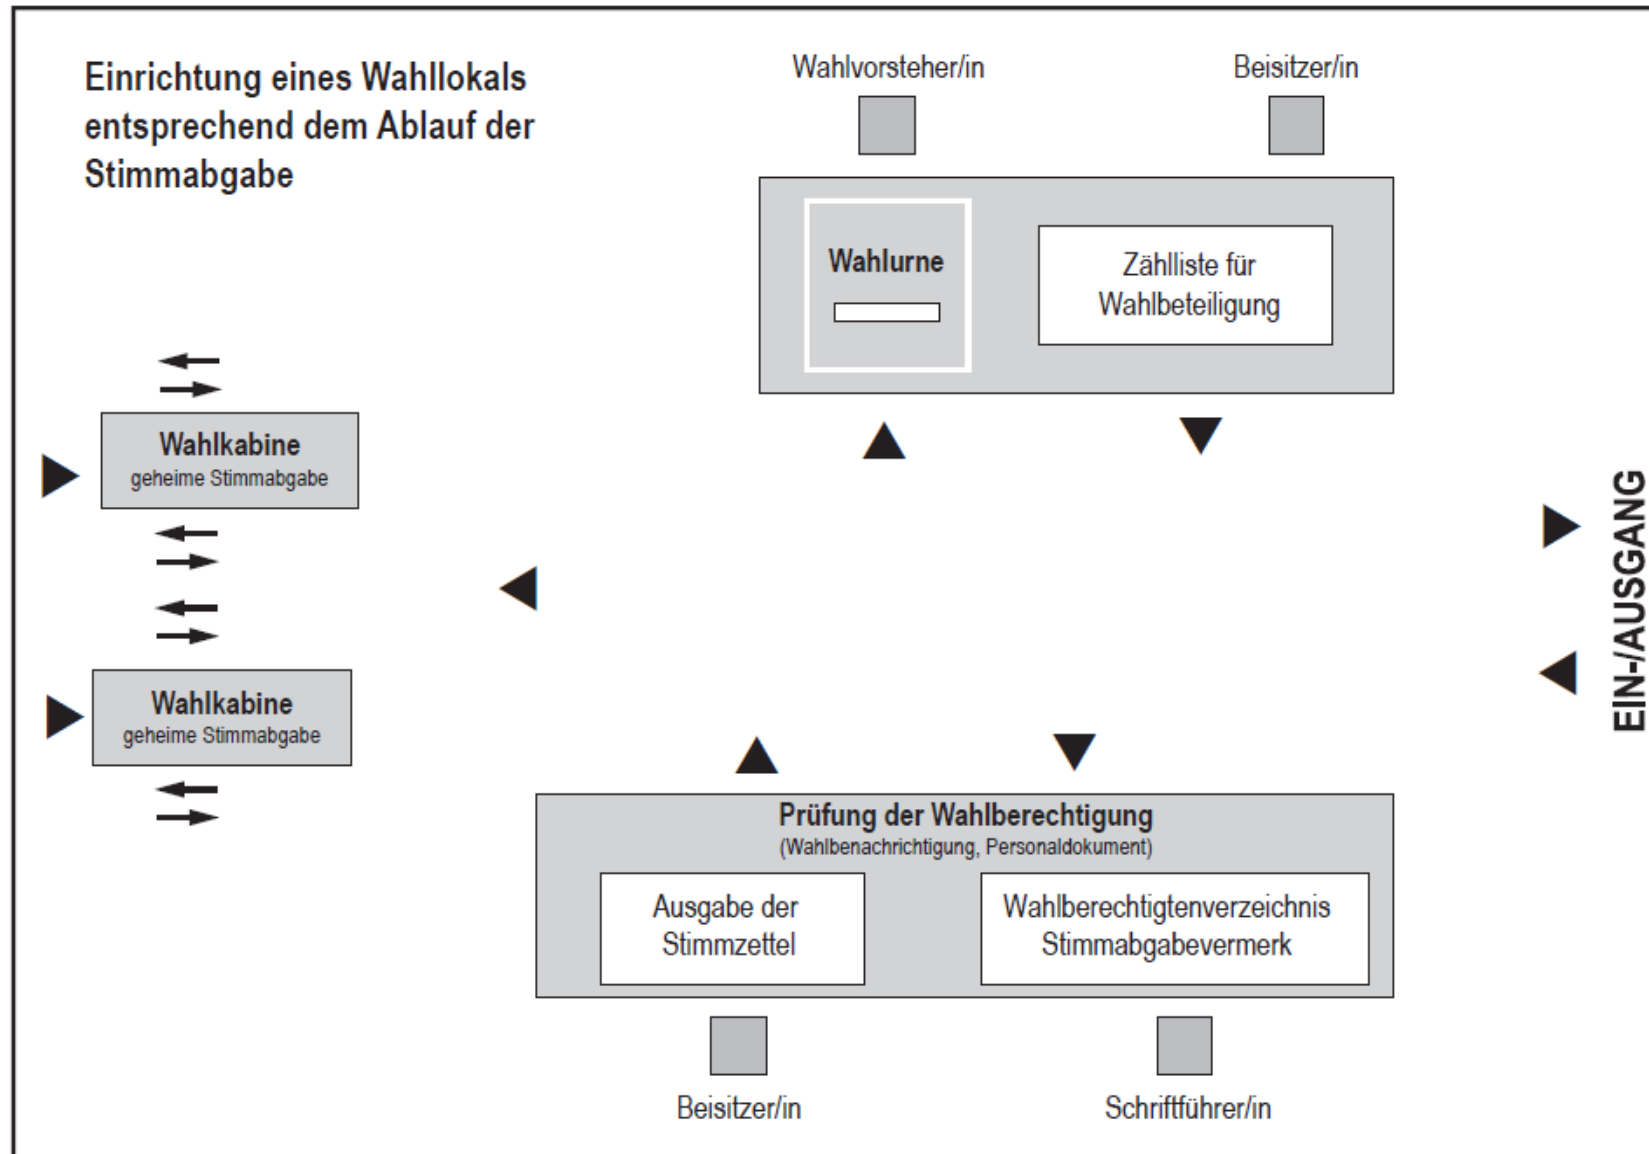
Einrichtung eines Wahllokals entsprechend dem Ablauf der Stimmabgabe

Wahlvorsteher/in

Beisitzer/in

Wahlurne

Zählliste für Wahlbeteiligung

Wahlkabine
geheime Stimmabgabe

Wahlkabine
geheime Stimmabgabe

EIN-/AUSGANG

Prüfung der Wahlberechtigung
(Wahlbenachrichtigung, Personaldokument)

Ausgabe der Stimmzettel

Wahlberechtigtenverzeichnis Stimmabgabevermerk

Beisitzer/in

Schriftführer/in